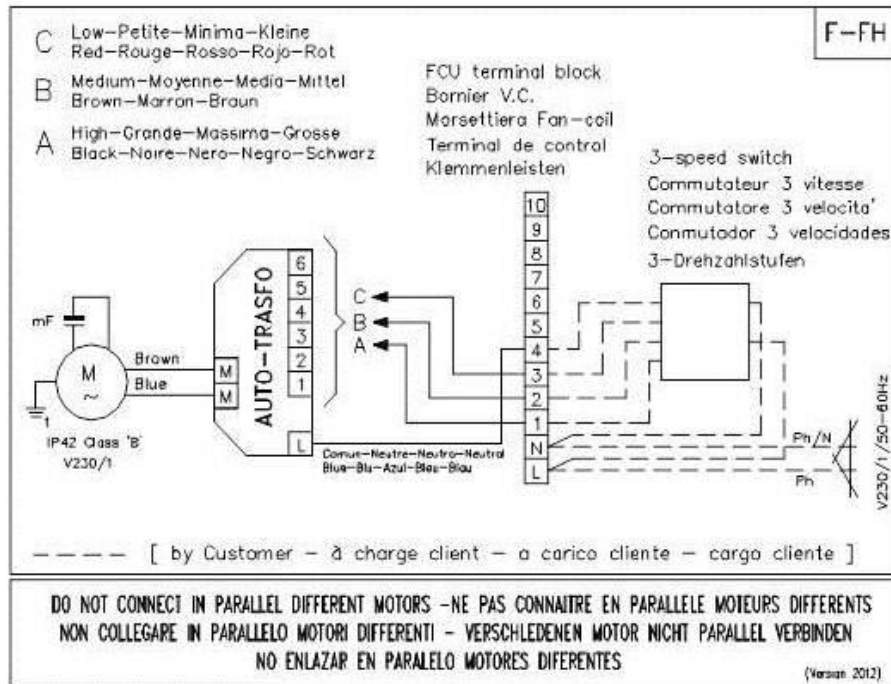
C Low-Petite-Minima-Kleine
Red-Rouge-Rosso-Rojo-Rot

B Medium-Moyenne-Media-Mittel
Brown-Marron-Braun

A High-Grande-Massima-Grosse
Black-Noire-Nero-Negro-Schwarz

F-FH

FCU terminal block
Bornier V.C.
Morsettiera Fan-coil
Terminal de control
Klemmenleisten

3-speed switch
Commutateur 3 vitesse
Commutatore 3 velocita'
Conmutodor 3 velocidades
3-Drehzahlstufen

AUTO-TRASFO

6
5
4
3
2
1
L

C
B
A

10
9
8
7
6
5
4
3
2
1
N
L

mF

M
~

Brown
Blue

M
M

IP42 Class 'B'
V230/1

Comun-Neutre-Neutro-Neutral
Blue-Blu-Azul-Bleu-Blau

Ph/N
Ph

V230/1/50-60Hz

---- [ by Customer - à charge client - a carico cliente - cargo cliente ]

DO NOT CONNECT IN PARALLEL DIFFERENT MOTORS -NE PAS CONNAITRE EN PARALLELE MOTEURS DIFFERENTS
NON COLLEGARE IN PARALLELO MOTORI DIFFERENTI - VERSCHLEDENEN MOTOR NICHT PARALLEL VERBINDEN
NO ENLAZAR EN PARALELO MOTORES DIFERENTES

(Version 2012)